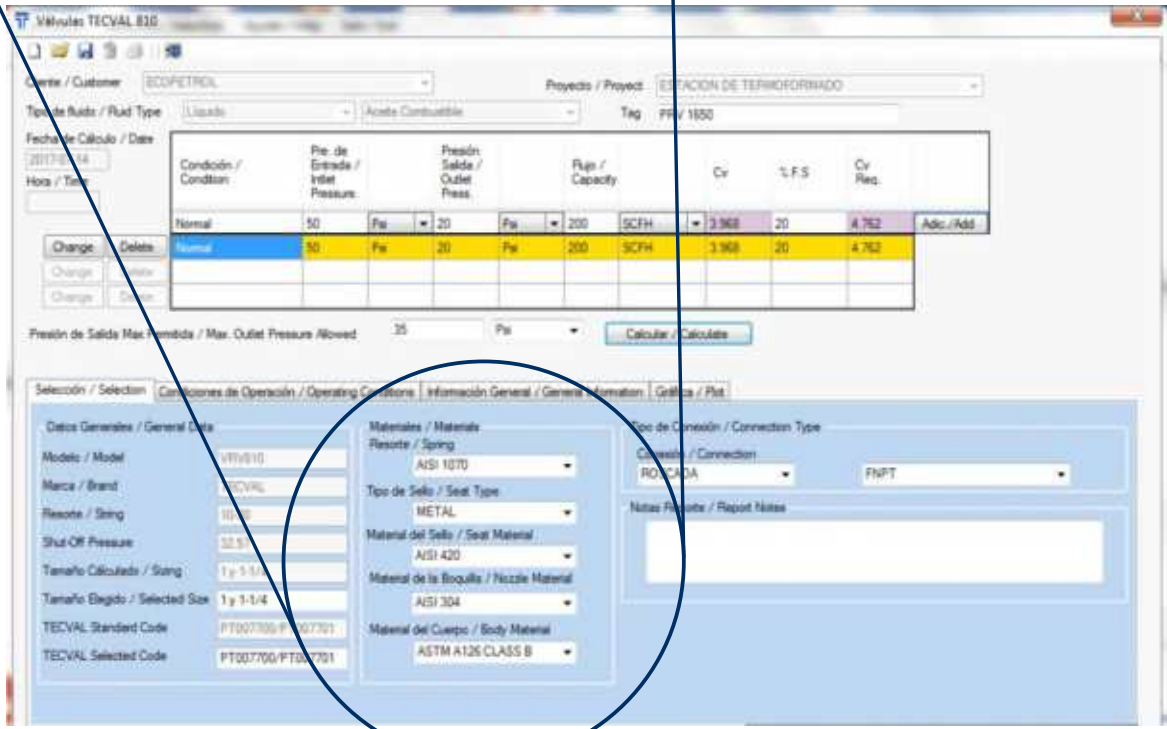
Válvulas TECVAL 810

Cliente / Customer ECOPETROL
Proyecto / Project ESTACION DE TERMOFORMADO
Tipo de fluido / Fluid Type Liquido
Aceite Combustible
Tag PRV 1650
Fecha de Cálculo / Date 2017/0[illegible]/14
Hora / Time

| Condición / Condition | Pre. de Entrada / Inlet Pressure | | Presión Salida / Outlet Press. | | Flujo / Capacity | | Cv | % F.S | Cv Req. | |
|---|---|---|---|---|---|---|---|---|---|---|
| Normal | 50 | Psi | 20 | Psi | 200 | SCFH | 3.968 | 20 | 4.762 | Adic./Add |
| Normal | 50 | Psi | 20 | Psi | 200 | SCFH | 3.968 | 20 | 4.762 | |

Change Delete
Change Delete
Change Delete

Presión de Salida Max Permitida / Max. Outlet Pressure Allowed 35 Psi Calcular / Calculate

Selección / Selection | Condiciones de Operación / Operating Conditions | Información General / General Information | Gráfica / Plot

Datos Generales / General Data
Modelo / Model VRV810
Marca / Brand TECVAL
Resorte / Spring 10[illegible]
Shut-Off Pressure 32.5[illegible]
Tamaño Calculado / Sizing 1 y 1-1/4
Tamaño Elegido / Selected Size 1 y 1-1/4
TECVAL Standard Code PT007700/PT007701
TECVAL Selected Code PT007700/PT007701

Materiales / Materials
Resorte / Spring
AISI 1070
Tipo de Sello / Seat Type
METAL
Material del Sello / Seat Material
AISI 420
Material de la Boquilla / Nozzle Material
AISI 304
Material del Cuerpo / Body Material
ASTM A126 CLASS B

Tipo de Conexión / Connection Type
Conexión / Connection
ROSCADA
FNPT
Notas Reporte / Report Notes